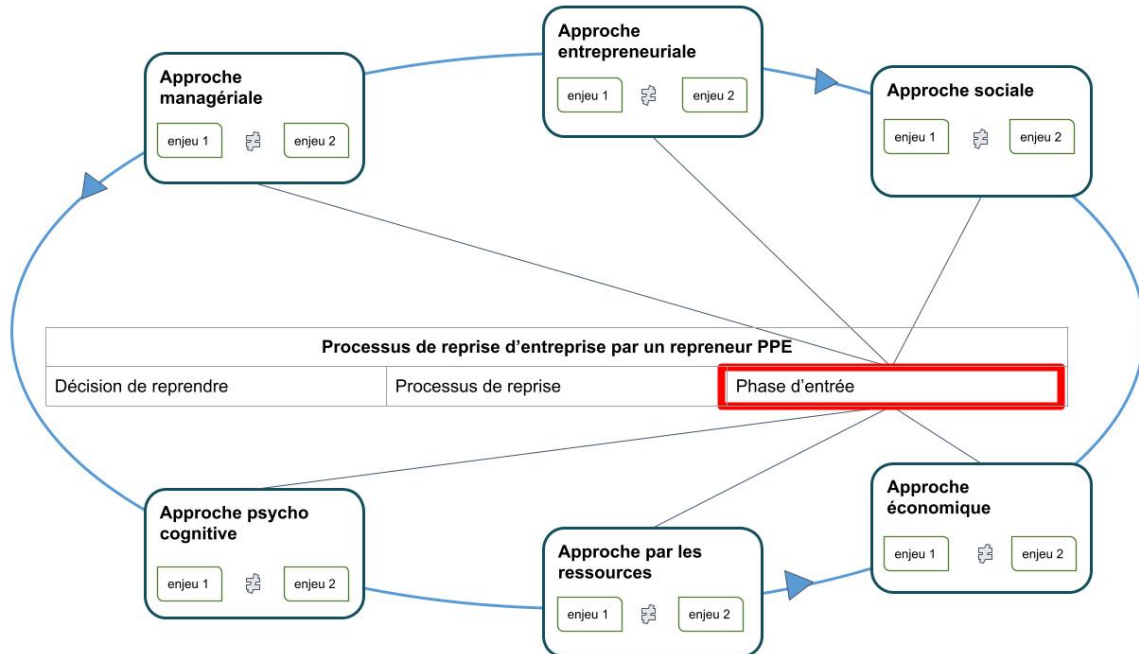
Approche entrepreneuriale

enjeu 1 enjeu 2

Approche managériale

enjeu 1 enjeu 2

Approche sociale

enjeu 1 enjeu 2

| Processus de reprise d'entreprise par un repreneur PPE | | |
|---|---|---|
| Décision de reprendre | Processus de reprise | Phase d'entrée |

Approche psycho cognitive

enjeu 1 enjeu 2

Approche par les ressources

enjeu 1 enjeu 2

Approche économique

enjeu 1 enjeu 2